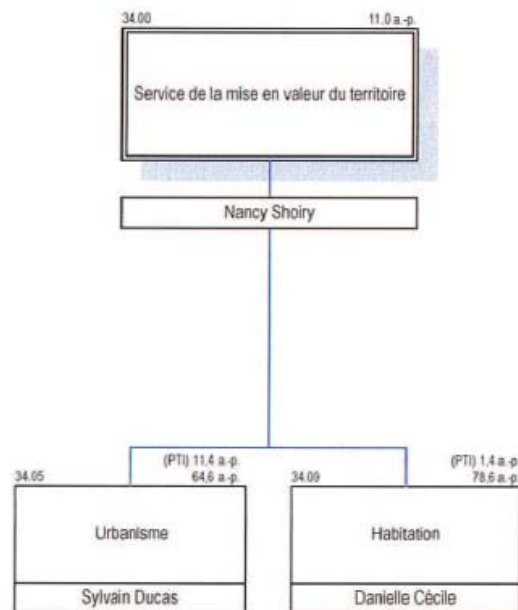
34.00

11,0 a.-p.

Service de la mise en valeur du territoire

Nancy Shoiry

34.05

(PTI) 11,4 a.-p.
64,6 a.-p.

Urbanisme

Sylvain Ducas

34.09

(PTI) 1,4 a.-p.
78,6 a.-p.

Habitation

Danielle Cécile